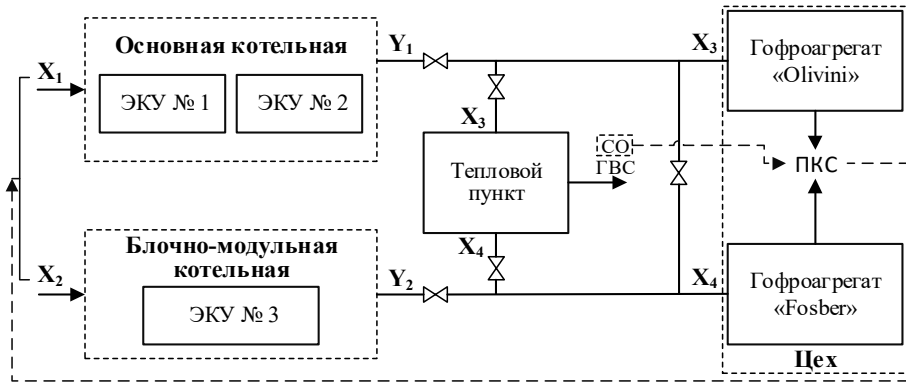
$X_1$

Основная котельная

ЭКУ № 1

ЭКУ № 2

$Y_1$

$X_3$

$X_3$

Гофроагрегат «Olivini»

Тепловой пункт

СО ГВС

ПКС

$X_2$

Блочно-модульная котельная

ЭКУ № 3

$X_4$

$Y_2$

$X_4$

Гофроагрегат «Fosber»

Цех